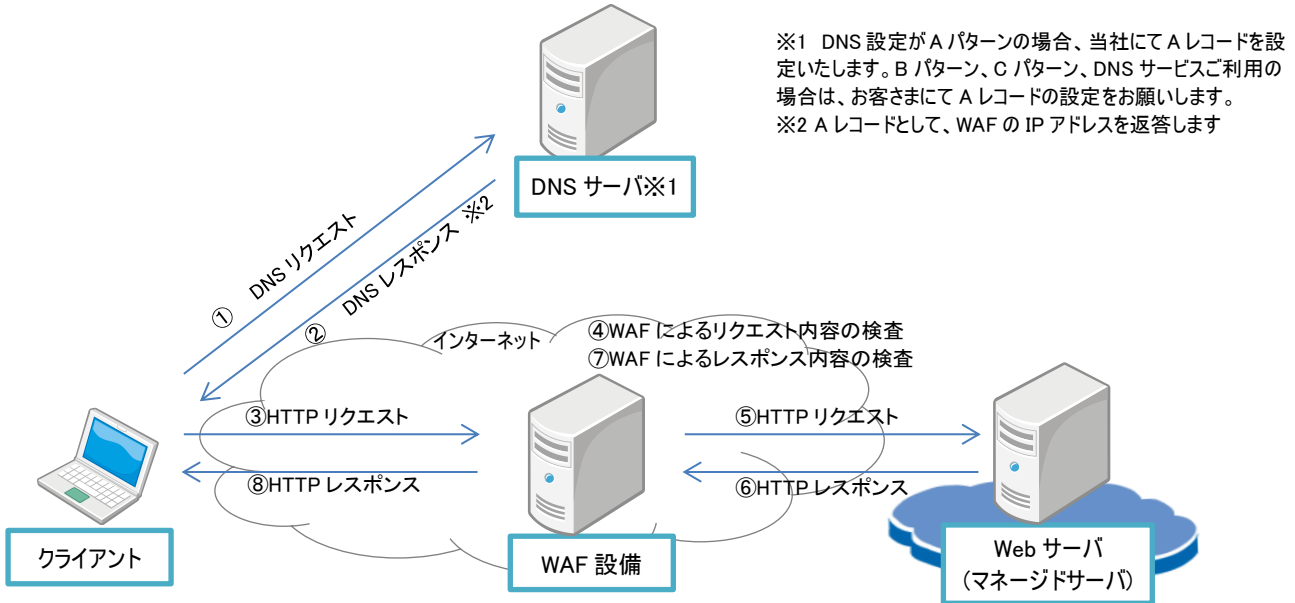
※1 DNS 設定が A パターンの場合、当社にて A レコードを設定いたします。B パターン、C パターン、DNS サービスご利用の場合は、お客さまにて A レコードの設定をお願いします。
※2 A レコードとして、WAF の IP アドレスを返答します

DNS サーバ※1

① DNS リクエスト

② DNS レスポンス ※2

インターネット

④WAF によるリクエスト内容の検査
⑦WAF によるレスポンス内容の検査

③HTTP リクエスト

⑧HTTP レスポンス

⑤HTTP リクエスト

⑥HTTP レスポンス

クライアント

WAF 設備

Web サーバ
（マネージドサーバ）